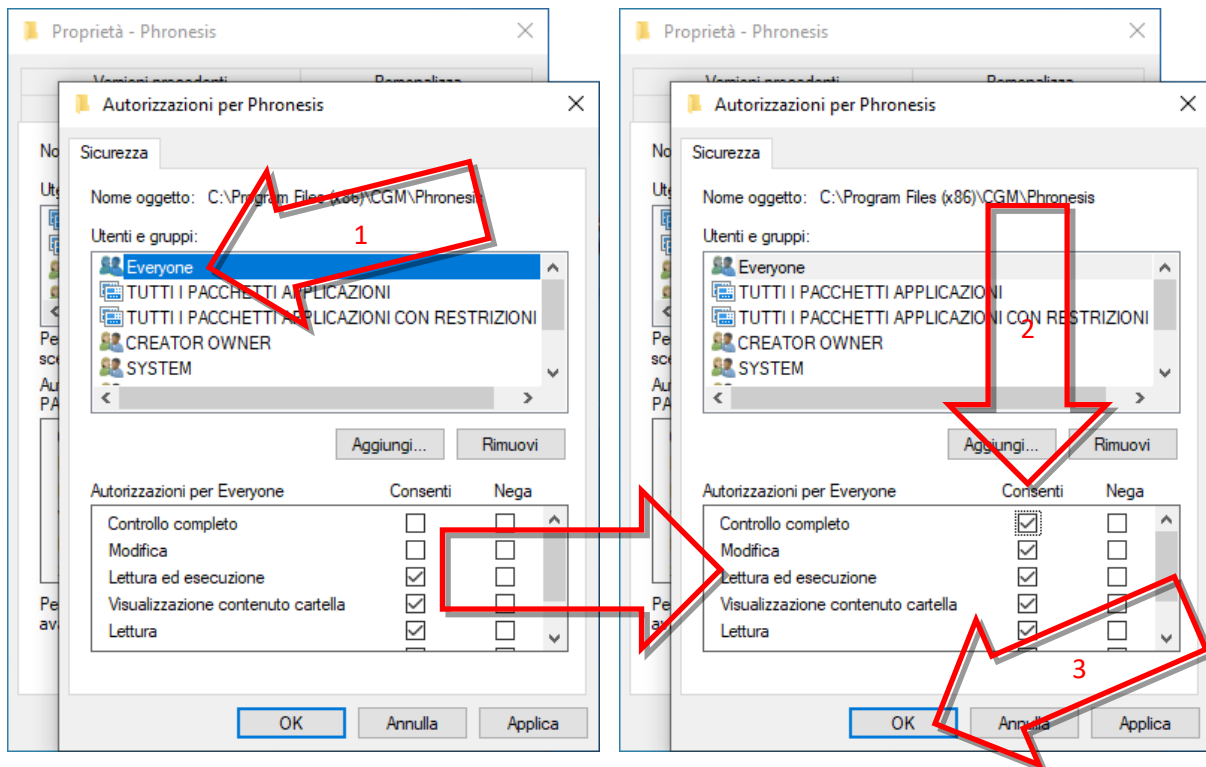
Proprietà - Phronesis

Versioni precedenti | Personalizza

No
Ute
Pe
sce
Au
PA
Pe
av

Autorizzazioni per Phronesis

Sicurezza

Nome oggetto: C:\Program Files (x86)\CGM\Phronesis

Utenti e gruppi:

Everyone
TUTTI I PACCHETTI APPLICAZIONI
TUTTI I PACCHETTI APPLICAZIONI CON RESTRIZIONI
CREATOR OWNER
SYSTEM

1

Aggiungi... Rimuovi

| Autorizzazioni per Everyone | Consenti | Nega |
|---|---|---|
| Controllo completo | ☐ | ☐ |
| Modifica | ☐ | ☐ |
| Lettura ed esecuzione | ☑ | ☐ |
| Visualizzazione contenuto cartella | ☑ | ☐ |
| Lettura | ☑ | ☐ |

OK Annulla Applica

Proprietà - Phronesis

Versioni precedenti | Personalizza

No
Ute
Pe
sce
Au
PA
Pe
av

Autorizzazioni per Phronesis

Sicurezza

Nome oggetto: C:\Program Files (x86)\CGM\Phronesis

Utenti e gruppi:

Everyone
TUTTI I PACCHETTI APPLICAZIONI
TUTTI I PACCHETTI APPLICAZIONI CON RESTRIZIONI
CREATOR OWNER
SYSTEM

2

Aggiungi... Rimuovi

| Autorizzazioni per Everyone | Consenti | Nega |
|---|---|---|
| Controllo completo | ☑ | ☐ |
| Modifica | ☑ | ☐ |
| Lettura ed esecuzione | ☑ | ☐ |
| Visualizzazione contenuto cartella | ☑ | ☐ |
| Lettura | ☑ | ☐ |

3

OK Annulla Applica